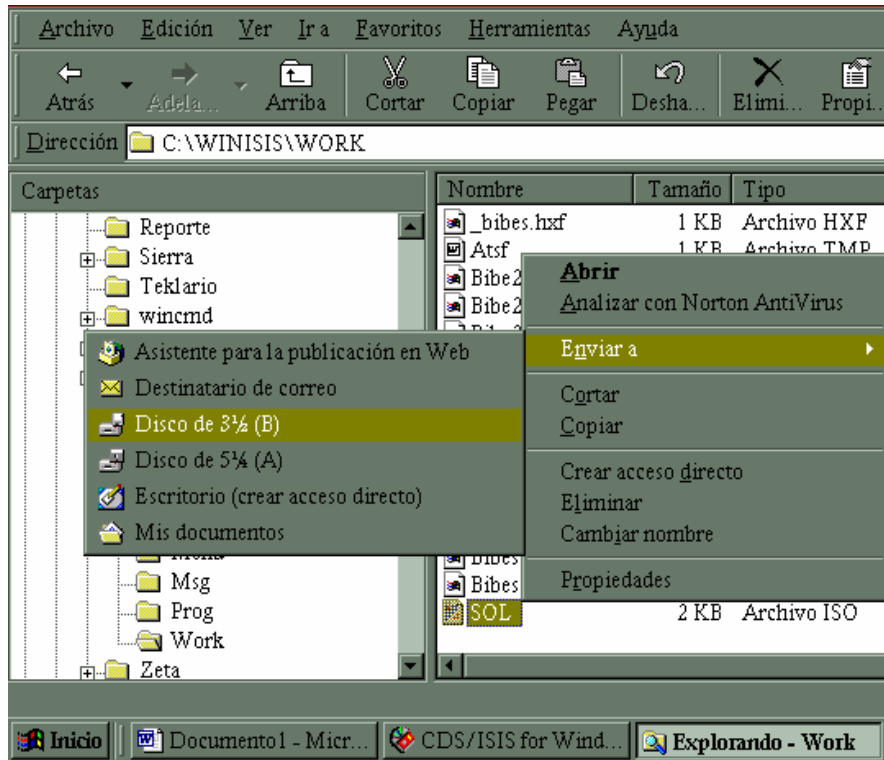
Archivo Edición Ver Ir a Favoritos Herramientas Ayuda

Atrás Adela... Arriba Cortar Copiar Pegar Desha... Elimi... Propi...

Dirección C:\WINISIS\WORK

Carpetas

Reporte
Sierra
Teklario
wincmd
Msg
Prog
Work
Zeta

| Nombre | Tamaño | Tipo |
|---|---|---|
| _bibes.hxf | 1 KB | Archivo HXF |
| Atsf | 1 KB | Archivo TMP |
| Bibe2 | | |
| Bibe2 | | |
| Bibes | | |
| Bibes | | |
| SOL | 2 KB | Archivo ISO |

Abrir
Analizar con Norton AntiVirus
Enviar a
Cortar
Copiar
Crear acceso directo
Eliminar
Cambiar nombre
Propiedades

Asistente para la publicación en Web
Destinatario de correo
Disco de 3½ (B)
Disco de 5¼ (A)
Escritorio (crear acceso directo)
Mis documentos

Inicio | Documento1 - Micr... | CDS/ISIS for Wind... | Explorando - Work